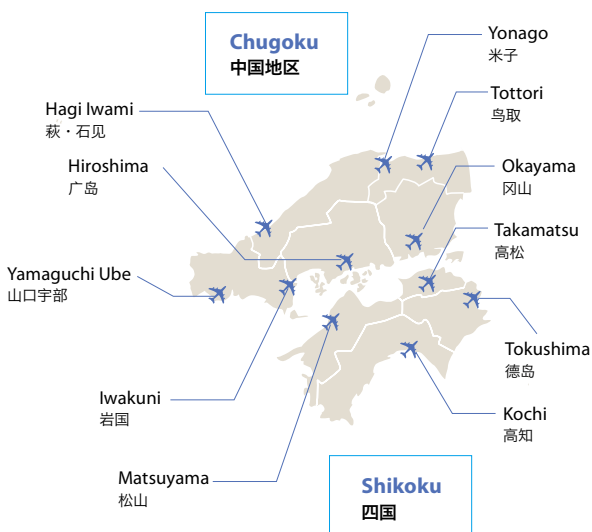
Chugoku
中国地区

Yonago
米子

Tottori
鸟取

Hagi Iwami
萩・石见

Hiroshima
广岛

Okayama
冈山

Takamatsu
高松

Yamaguchi Ube
山口宇部

Tokushima
德岛

Iwakuni
岩国

Kochi
高知

Matsuyama
松山

Shikoku
四国